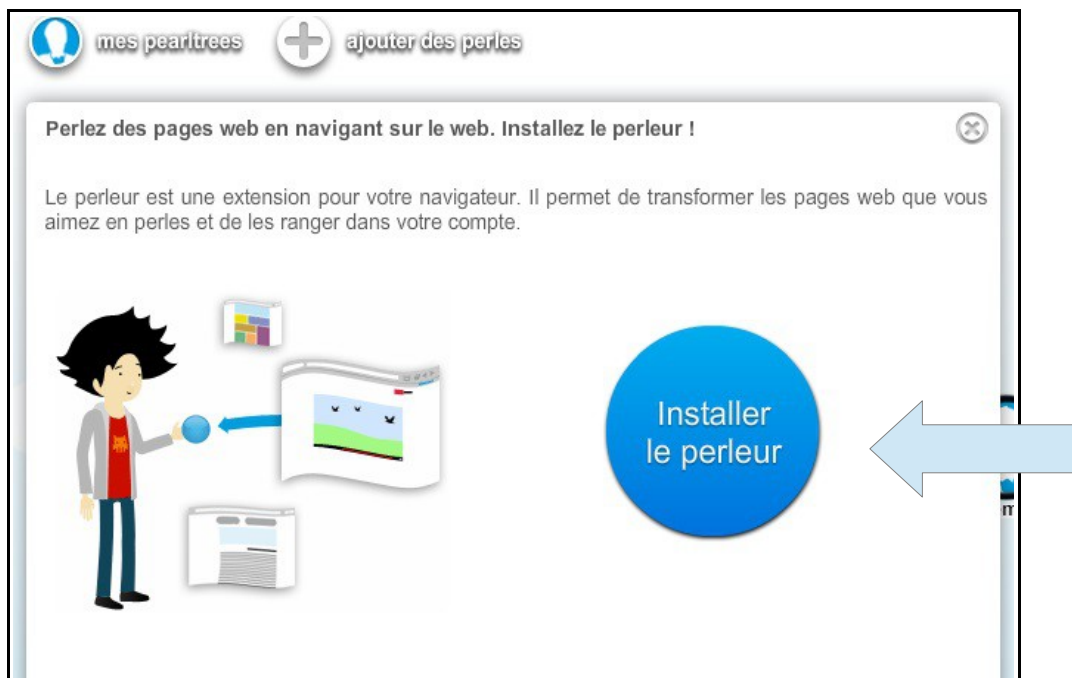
mes pearltrees

ajouter des perles

Perlez des pages web en navigant sur le web. Installez le perleur !

Le perleur est une extension pour votre navigateur. Il permet de transformer les pages web que vous aimez en perles et de les ranger dans votre compte.

Installer le perleur